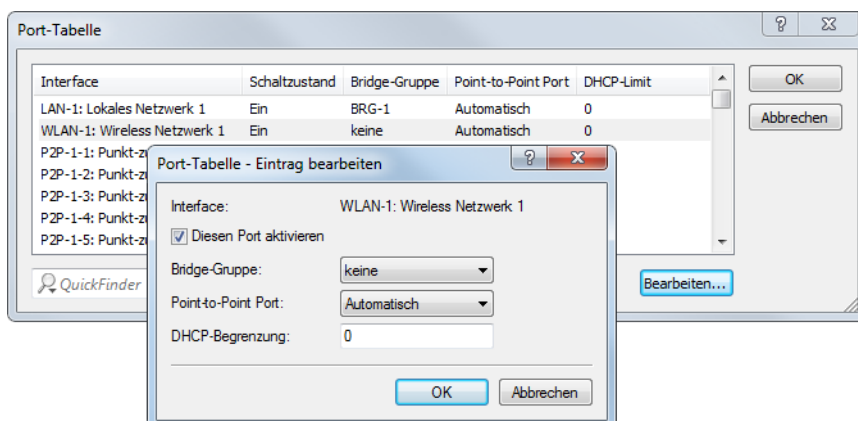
Port-Tabelle

| Interface | Schaltzustand | Bridge-Gruppe | Point-to-Point Port | DHCP-Limit |
|---|---|---|---|---|
| LAN-1: Lokales Netzwerk 1 | Ein | BRG-1 | Automatisch | 0 |
| WLAN-1: Wireless Netzwerk 1 | Ein | keine | Automatisch | 0 |
| P2P-1-1: Punkt-z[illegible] | | | | |
| P2P-1-2: Punkt-z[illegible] | | | | |
| P2P-1-3: Punkt-z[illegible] | | | | |
| P2P-1-4: Punkt-z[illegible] | | | | |
| P2P-1-5: Punkt-z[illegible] | | | | |

OK
Abbrechen

QuickFinder

Bearbeiten...

Port-Tabelle - Eintrag bearbeiten

Interface: WLAN-1: Wireless Netzwerk 1

Diesen Port aktivieren

Bridge-Gruppe: keine

Point-to-Point Port: Automatisch

DHCP-Begrenzung: 0

OK Abbrechen